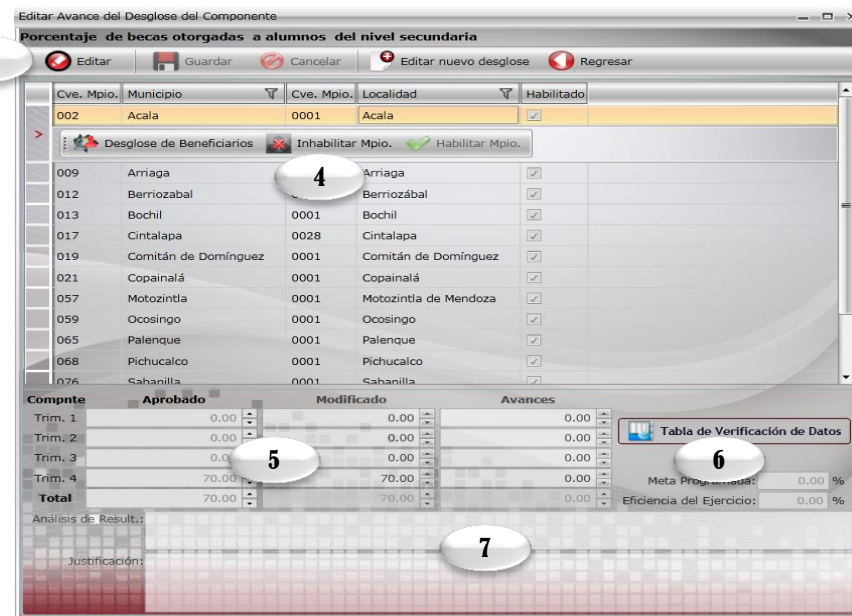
Editar Avance del Desglose del Componente

Porcentaje de becas otorgadas a alumnos del nivel secundaria

Editar | Guardar | Cancelar | Editar nuevo desglose | Regresar

| Cve. Mpio. | Municipio | Cve. Mpio. | Localidad | Habilitado |
|---|---|---|---|---|
| 002 | Acala | 0001 | Acala | ✓ |

Desglose de Beneficiarios | Inhabilitar Mpio. | Habilitar Mpio.

4

| Cve. Mpio. | Municipio | Cve. Mpio. | Localidad | Habilitado |
|---|---|---|---|---|
| 009 | Arriaga | | Arriaga | ✓ |
| 012 | Berriozabal | | Berriozábal | ✓ |
| 013 | Bochil | 0001 | Bochil | ✓ |
| 017 | Cintalapa | 0028 | Cintalapa | ✓ |
| 019 | Comitán de Domínguez | 0001 | Comitán de Domínguez | ✓ |
| 021 | Copainalá | 0001 | Copainalá | ✓ |
| 057 | Motozintla | 0001 | Motozintla de Mendoza | ✓ |
| 059 | Ocosingo | 0001 | Ocosingo | ✓ |
| 065 | Palenque | 0001 | Palenque | ✓ |
| 068 | Pichucalco | 0001 | Pichucalco | ✓ |
| 076 | Sabanilla | 0001 | Sabanilla | ✓ |

| Compnte | Aprobado | Modificado | Avances |
|---|---|---|---|
| Trim. 1 | 0.00 | 0.00 | 0.00 |
| Trim. 2 | 0.00 | 0.00 | 0.00 |
| Trim. 3 | 0.0 | 0.00 | 0.00 |
| Trim. 4 | 70.00 | 70.00 | 0.00 |
| Total | 70.00 | 70.00 | 0.00 |

5

Tabla de Verificación de Datos

6

Meta Programada: 0.00 %
Eficiencia del Ejercicio: 0.00 %

Análisis de Result.:

7

Justificación: